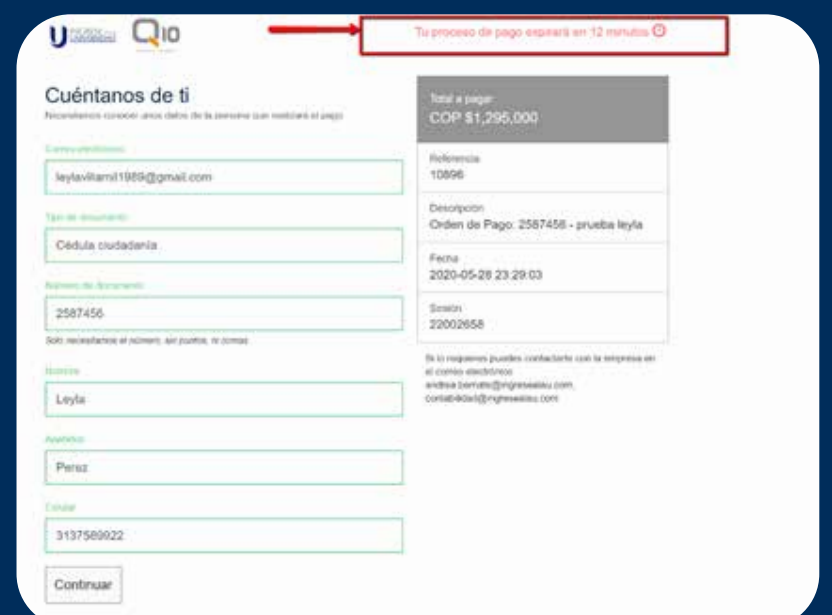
Q10

Tu proceso de pago expirará en 12 minutos

Cuéntanos de ti

Necesitamos conocer unos datos de la persona que realizará el pago

Correo electrónico

leylavillamil1989@gmail.com

Tipo de documento

Cédula ciudadanía

Número de documento

2587456

Solo necesitamos el número, sin puntos, ni comas

Nombre

Leyla

Apellido

Perez

Celular

3137589922

Continuar

Total a pagar

COP $1,295,000

Referencia

10896

Descripción

Orden de Pago: 2587456 - prueba leyla

Fecha

2020-05-28 23:29:03

Sesión

22002658

Si lo requieres puedes contactarte con la empresa en el correo electrónico andrea.bernate@ingresealau.com, contabilidad@ingresealau.com